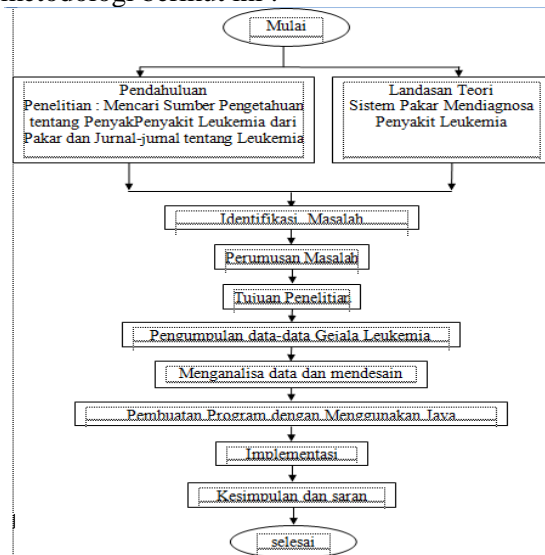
metodologi berikut ini :

Mulai

Pendahuluan
Penelitian : Mencari Sumber Pengetahuan tentang PenyakPenyakit Leukemia dari Pakar dan Jurnal-jurnal tentang Leukemia

Landasan Teori
Sistem Pakar Mendiagnosa Penyakit Leukemia

Identifikasi Masalah

Perumusan Masalah

Tujuan Penelitian

Pengumpulan data-data Gejala Leukemia

Menganalisa data dan mendesain

Pembuatan Program dengan Menggunakan Java

Implementasi

Kesimpulan dan saran

selesai